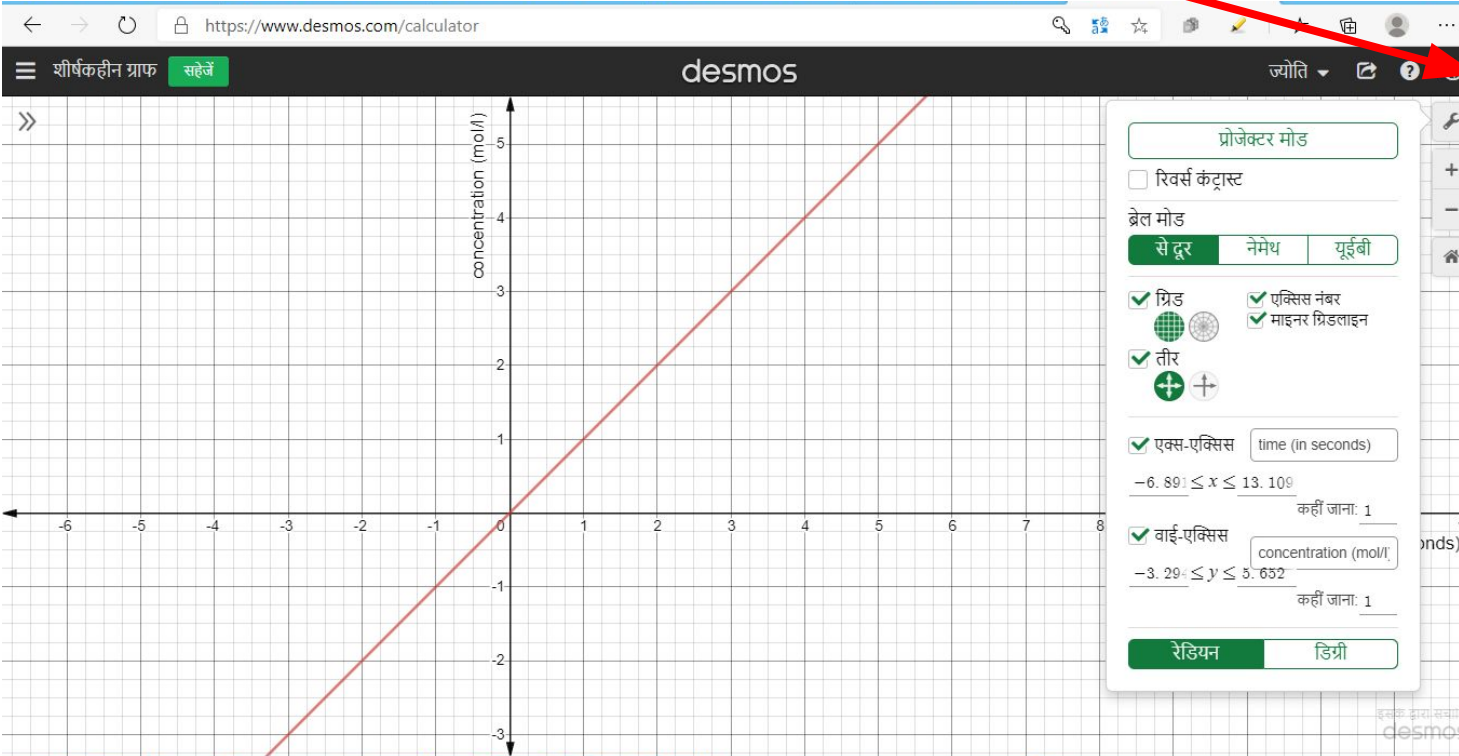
https://www.desmos.com/calculator

शीर्षकहीन ग्राफ सहेजें

desmos

ज्योति

concentration (mol/l)

5
4
3
2
1
-1
-2
-3

-6 -5 -4 -3 -2 -1 0 1 2 3 4 5 6 7 8

प्रोजेक्टर मोड

रिवर्स कंट्रास्ट

ब्रेल मोड

से दूर नेमेथ यूईबी

ग्रिड

एक्सिस नंबर

माइनर ग्रिडलाइन

तीर

एक्स-एक्सिस time (in seconds)

$-6.891 \leq x \leq 13.109$

कहीं जाना: 1

वाई-एक्सिस concentration (mol/l)

$-3.29 \leq y \leq 5.652$

कहीं जाना: 1

onds)

रेडियन डिग्री

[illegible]
desmos